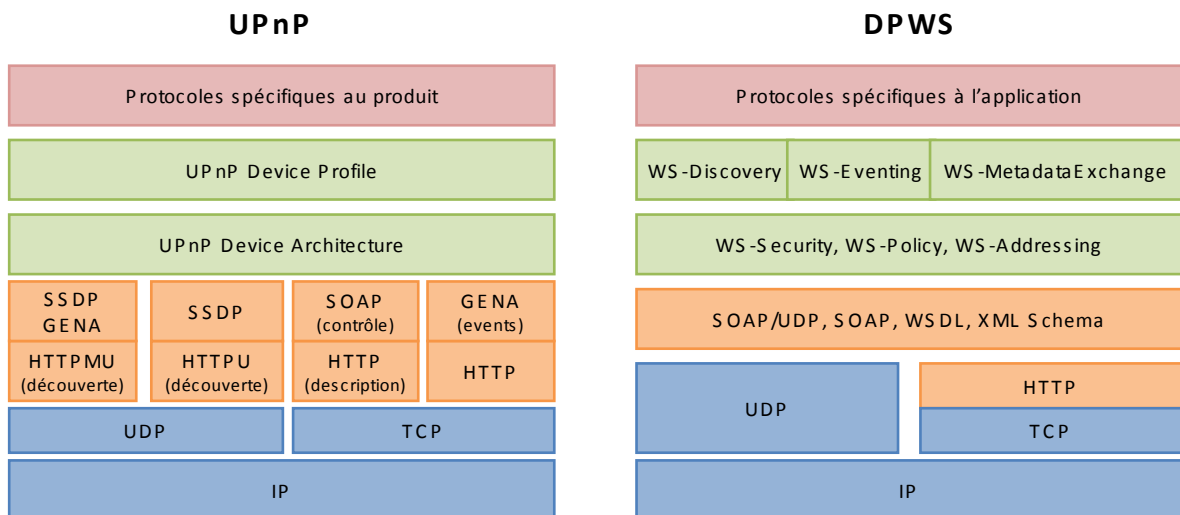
UPnP

Protocoles spécifiques au produit

UPnP Device Profile

UPnP Device Architecture

| SSDP GENA | SSDP | SOAP (contrôle) | GENA (events) |
|---|---|---|---|
| HTTPMU (découverte) | HTTPU (découverte) | HTTP (description) | HTTP |

| UDP | TCP |
|---|---|

IP

DPWS

Protocoles spécifiques à l'application

| WS-Discovery | WS-Eventing | WS-MetadataExchange |
|---|---|---|

WS-Security, WS-Policy, WS-Addressing

SOAP/UDP, SOAP, WSDL, XML Schema

| UDP | HTTP |
|---|---|
| | TCP |

IP